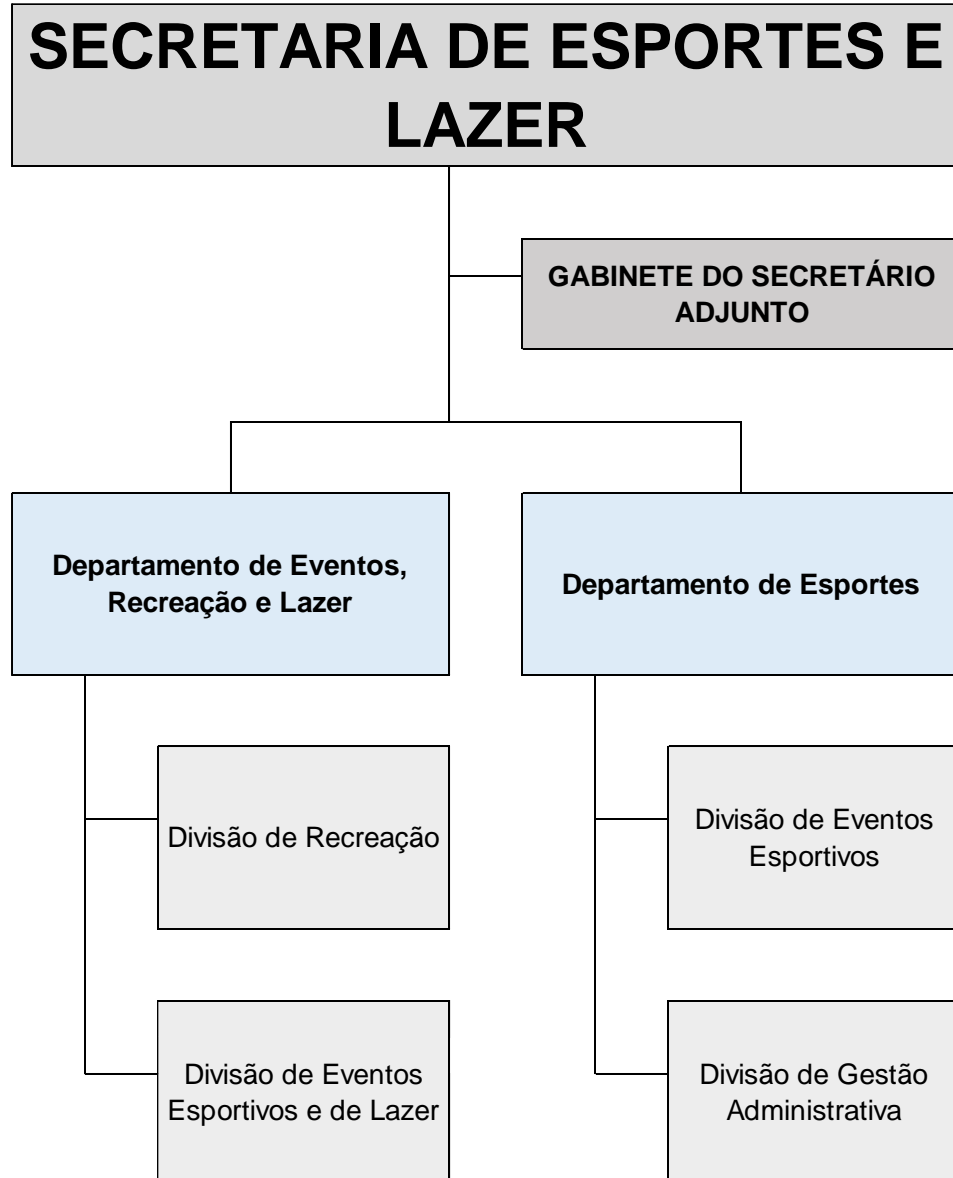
SECRETARIA DE ESPORTES E LAZER

GABINETE DO SECRETÁRIO ADJUNTO

Departamento de Eventos, Recreação e Lazer

Departamento de Esportes

Divisão de Recreação

Divisão de Eventos Esportivos e de Lazer

Divisão de Eventos Esportivos

Divisão de Gestão Administrativa